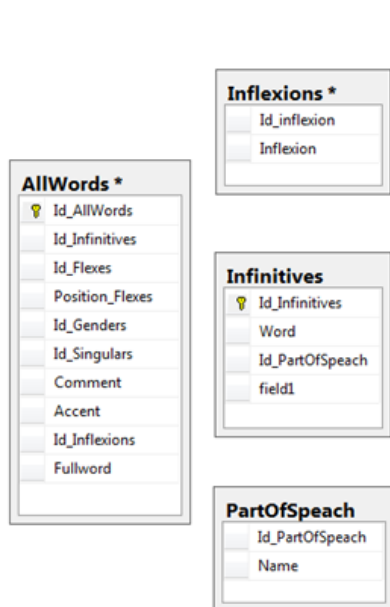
Inflexions *

Id_inflexion
Inflexion

AllWords *

Id_AllWords
Id_Infinitives
Id_Flexes
Position_Flexes
Id_Genders
Id_Singulars
Comment
Accent
Id_Inflexions
Fullword

Infinitives

Id_Infinitives
Word
Id_PartOfSpeach
field1

PartOfSpeach

Id_PartOfSpeach
Name